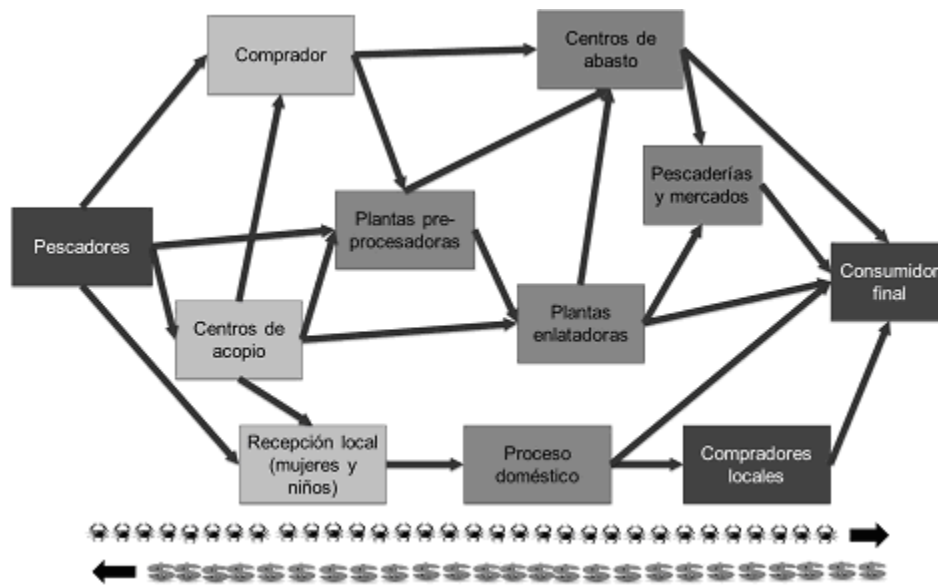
Comprador

Centros de abasto

Pescaderías y mercados

Pescadores

Plantas pre-procesadoras

Consumidor final

Centros de acopio

Plantas enlatadoras

Recepción local (mujeres y niños)

Proceso doméstico

Compradores locales